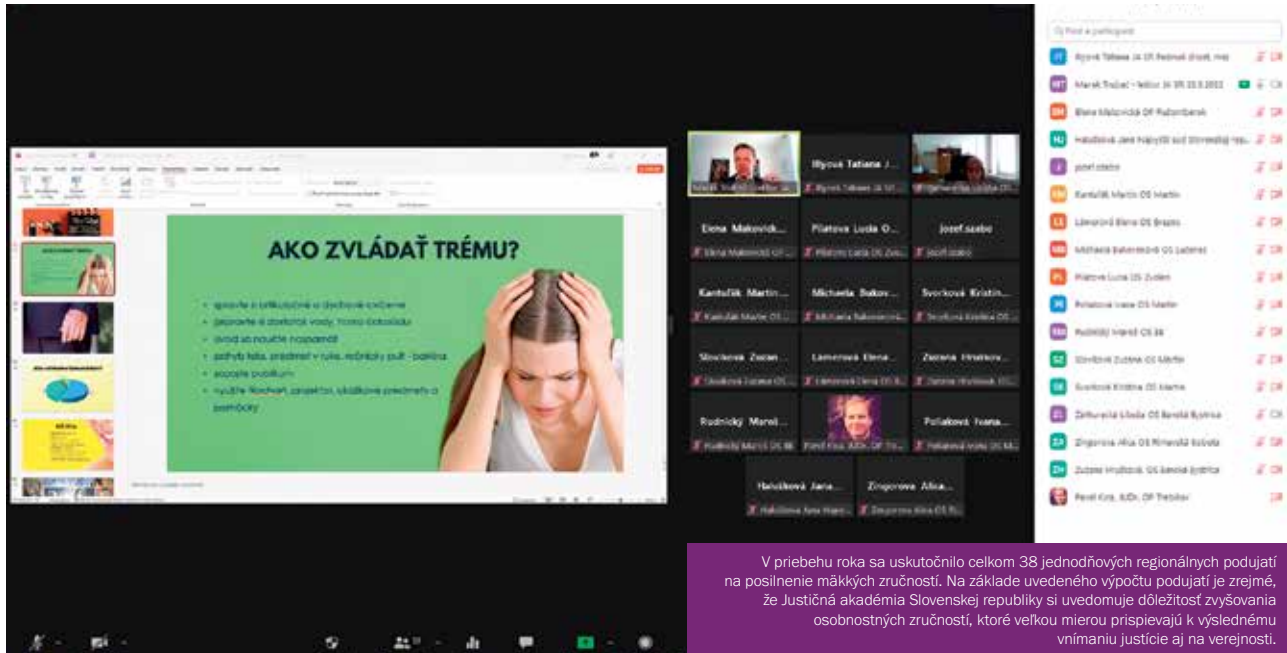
AKO ZVLÁDAŤ TRÉMU?

Elena Makovick...

Pilatova Lucia O...

Josef.szabo

Kantulák Martin...

Michaela Bukov...

Svorkova Kristin...

Slovikova Zuzan...

Lamerova Elena...

Zuzana Hrušcov...

Rudnický Mare...

Polakova Ivana...

Halušková Jana...

Zingorova Alica...

V priebehu roka sa uskutočnilo celkom 38 jednodňových regionálnych podujatí na posilnenie mäkkých zručností. Na základe uvedeného výpočtu podujatí je zrejmé, že Justičná akadémia Slovenskej republiky si uvedomuje dôležitosť zvyšovania osobnostných zručností, ktoré veľkou mierou prispievajú k výslednému vnímaniu justície aj na verejnosti.